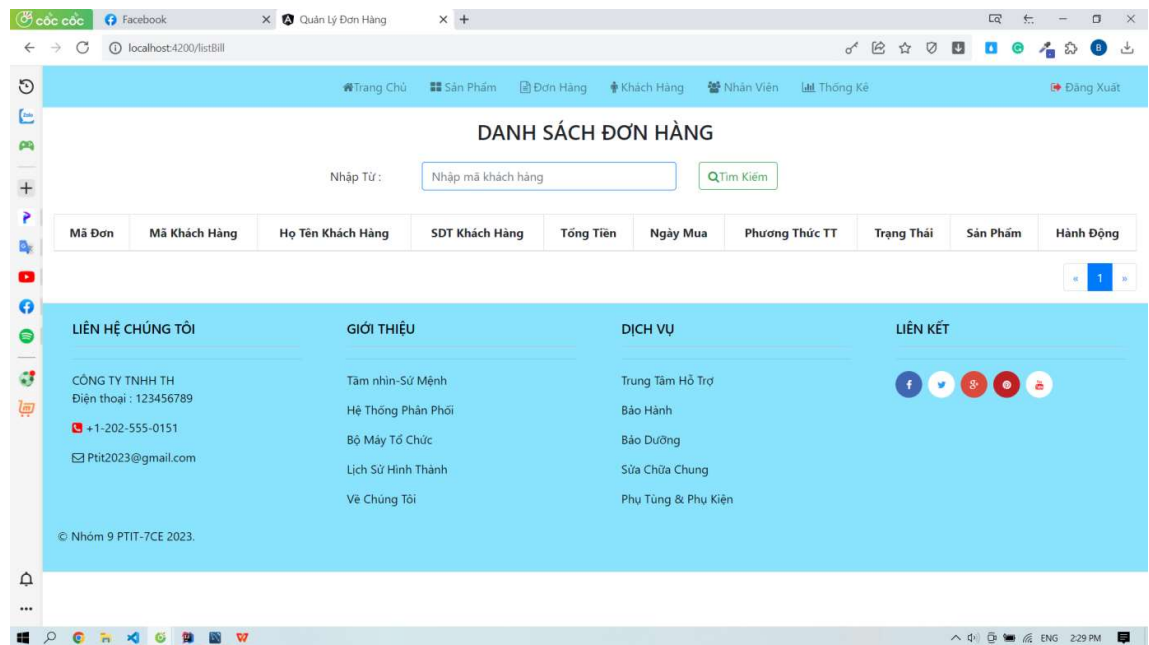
cốc cốc | Facebook | Quản Lý Đơn Hàng

localhost:4200/listBill

Trang Chủ | Sản Phẩm | Đơn Hàng | Khách Hàng | Nhân Viên | Thống Kê | Đăng Xuất

DANH SÁCH ĐƠN HÀNG

Nhập Từ : Nhập mã khách hàng | Tìm Kiếm

| Mã Đơn | Mã Khách Hàng | Họ Tên Khách Hàng | SDT Khách Hàng | Tổng Tiền | Ngày Mua | Phương Thức TT | Trạng Thái | Sản Phẩm | Hành Động |
|---|---|---|---|---|---|---|---|---|---|

« 1 »

LIÊN HỆ CHÚNG TÔI

CÔNG TY TNHH TH
Điện thoại : 123456789

+1-202-555-0151

Ptit2023@gmail.com

GIỚI THIỆU

Tầm nhìn-Sứ Mệnh
Hệ Thống Phân Phối
Bộ Máy Tổ Chức
Lịch Sử Hình Thành
Về Chúng Tôi

DỊCH VỤ

Trung Tâm Hỗ Trợ
Bảo Hành
Bảo Dưỡng
Sửa Chữa Chung
Phụ Tùng & Phụ Kiện

LIÊN KẾT

© Nhóm 9 PTIT-7CE 2023.

ENG 2:29 PM